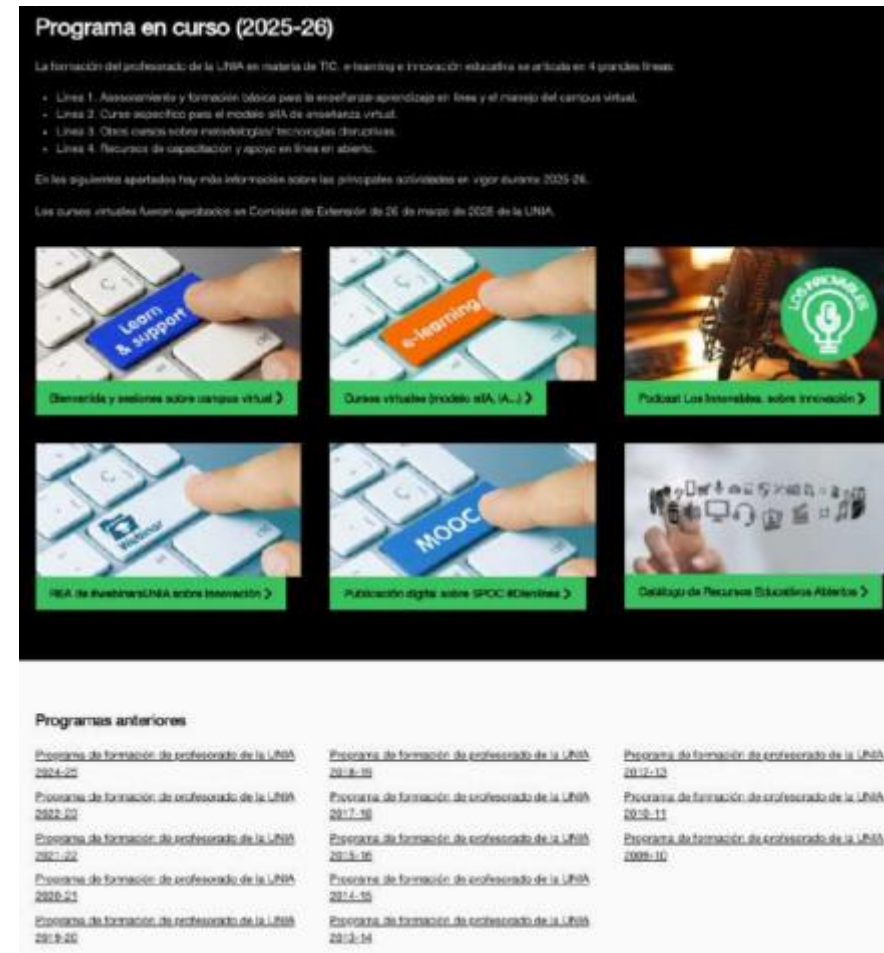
Programa en curso (2025-26)

La formación del profesorado de la UNIA en materia de TIC, e-learning e innovación educativa se articula en 4 grandes líneas:

- Línea 1. Asesoramiento y formación básica para la enseñanza-aprendizaje en línea y el manejo del campus virtual.
- Línea 2. Curso específico para el modelo aIIA de enseñanza virtual.
- Línea 3. Otros cursos sobre metodologías/ tecnologías disruptivas.
- Línea 4. Recursos de capacitación y apoyo en línea en abierto.

En los siguientes apartados hay más información sobre las principales actividades en vigor durante 2025-26.

Los cursos virtuales fueron aprobados en Comisión de Extensión de 26 de marzo de 2025 de la UNIA.

Learn & support

Bienvenida y sesiones sobre campus virtual ❯

e-learning

Cursos virtuales (modelo aIIA, IA...) ❯

LOS INNOVABLES

Podcast Los Innovables, sobre innovación ❯

Webinar

REA de #webinarsUNIA sobre innovación ❯

MOOC

Publicación digital sobre SPOC #Dianlinea ❯

Catálogo de Recursos Educativos Abiertos ❯

Programas anteriores

Programa de formación de profesorado de la UNIA 2024-25

Programa de formación de profesorado de la UNIA 2022-23

Programa de formación de profesorado de la UNIA 2021-22

Programa de formación de profesorado de la UNIA 2020-21

Programa de formación de profesorado de la UNIA 2019-20

Programa de formación de profesorado de la UNIA 2018-19

Programa de formación de profesorado de la UNIA 2017-18

Programa de formación de profesorado de la UNIA 2015-16

Programa de formación de profesorado de la UNIA 2014-15

Programa de formación de profesorado de la UNIA 2013-14

Programa de formación de profesorado de la UNIA 2012-13

Programa de formación de profesorado de la UNIA 2010-11

Programa de formación de profesorado de la UNIA 2009-10